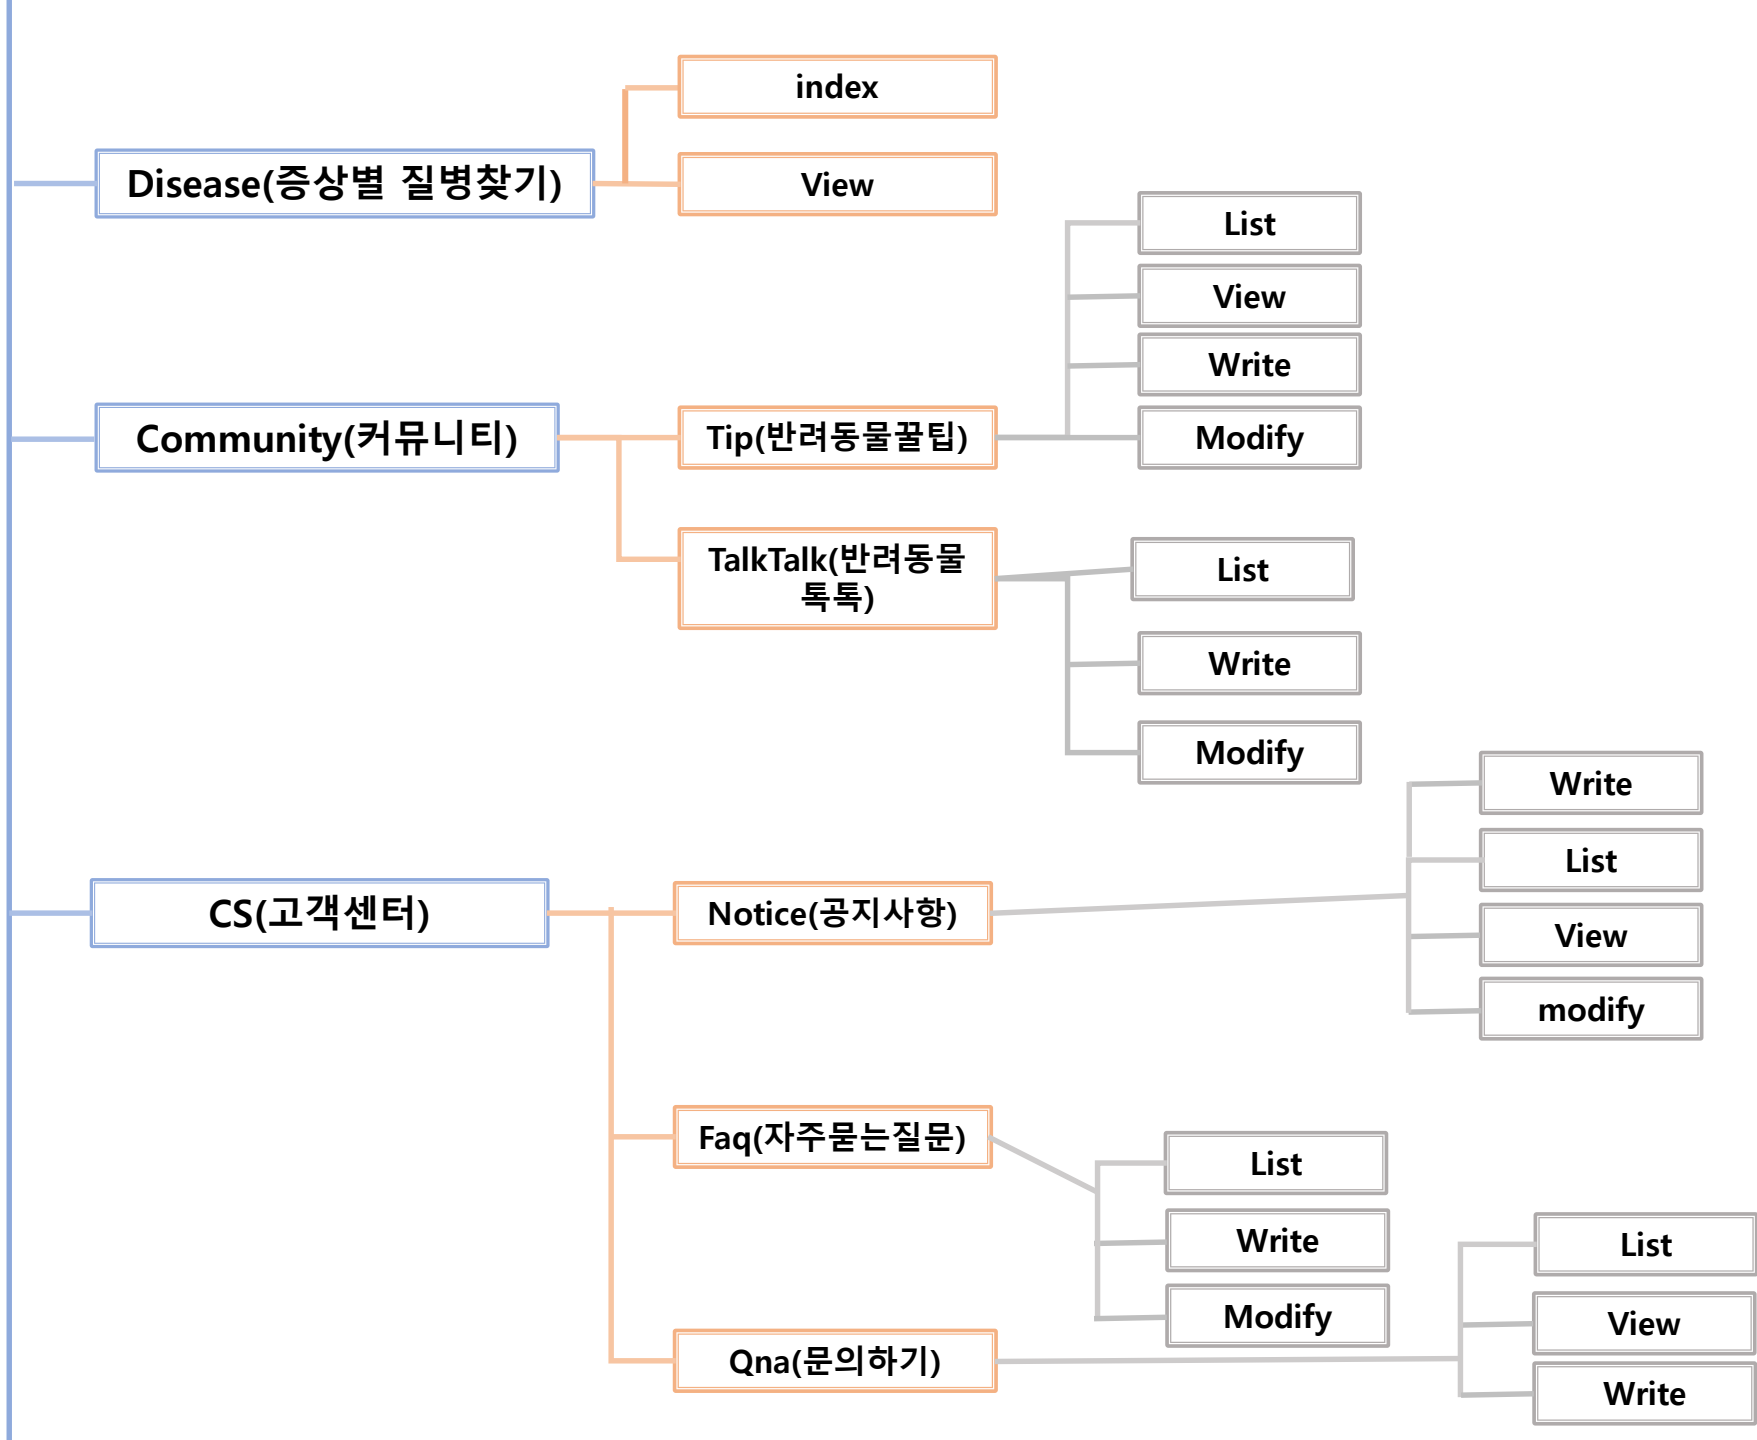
index

Disease(증상별 질병찾기)

View

List

View

Write

Community(커뮤니티)

Tip(반려동물꿀팁)

Modify

TalkTalk(반려동물톡톡)

List

Write

Modify

Write

List

CS(고객센터)

Notice(공지사항)

View

modify

Faq(자주묻는질문)

List

Write

List

Modify

View

Qna(문의하기)

Write